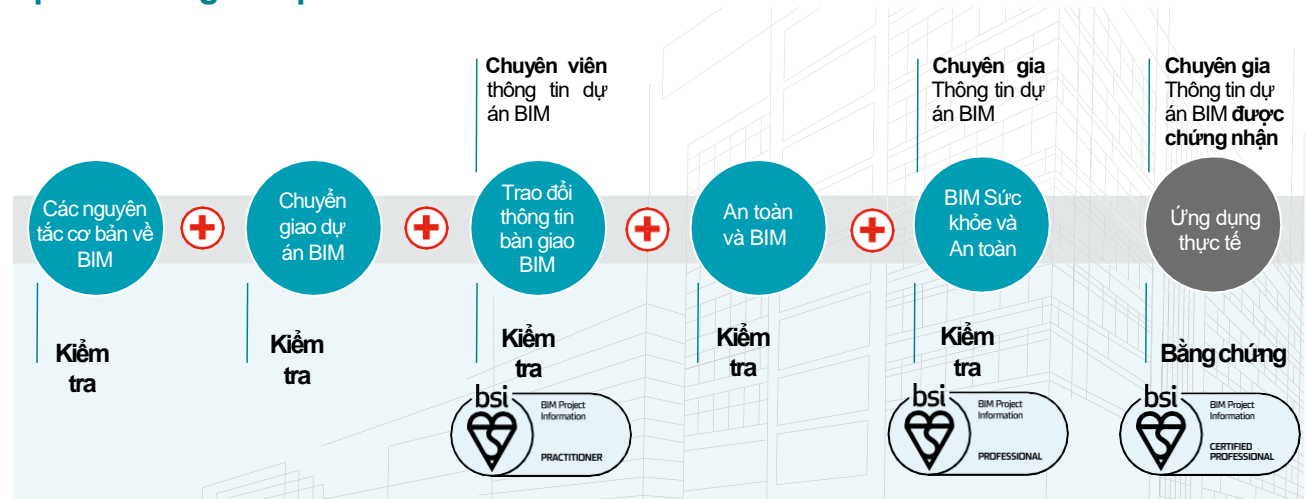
**Chuyên viên** thông tin dự án BIM

**Chuyên gia** Thông tin dự án BIM

**Chuyên gia** Thông tin dự án BIM **được chứng nhận**

Các nguyên tắc cơ bản về BIM

Chuyển giao dự án BIM

Trao đổi thông tin bàn giao BIM

An toàn và BIM

BIM Sức khỏe và An toàn

Ứng dụng thực tế

**Kiểm tra**

**Kiểm tra**

**Kiểm tra**

**Kiểm tra**

**Kiểm tra**

**Bằng chứng**

bsi BIM Project Information PRACTITIONER

bsi BIM Project Information PROFESSIONAL

bsi BIM Project Information CERTIFIED PROFESSIONAL